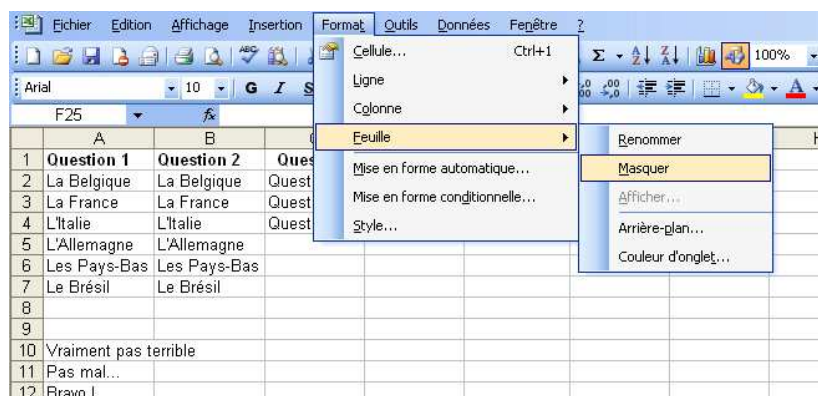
Fichier Edition Affichage Insertion Format Outils Données Fenêtre ?

100%

Arial 10 G I S

F25 fx

Cellule... Ctrl+1
Ligne
Colonne
Feuille
Mise en forme automatique...
Mise en forme conditionnelle...
Style...

Renommer
Masquer
Afficher...
Arrière-plan...
Couleur d'onglet...

| | A | B | C |
|---|---|---|---|
| 1 | Question 1 | Question 2 | Ques |
| 2 | La Belgique | La Belgique | Quest |
| 3 | La France | La France | Quest |
| 4 | L'Italie | L'Italie | Quest |
| 5 | L'Allemagne | L'Allemagne | |
| 6 | Les Pays-Bas | Les Pays-Bas | |
| 7 | Le Brésil | Le Brésil | |
| 8 | | | |
| 9 | | | |
| 10 | Vraiment pas terrible | | |
| 11 | Pas mal... | | |
| 12 | Bravo ! | | |